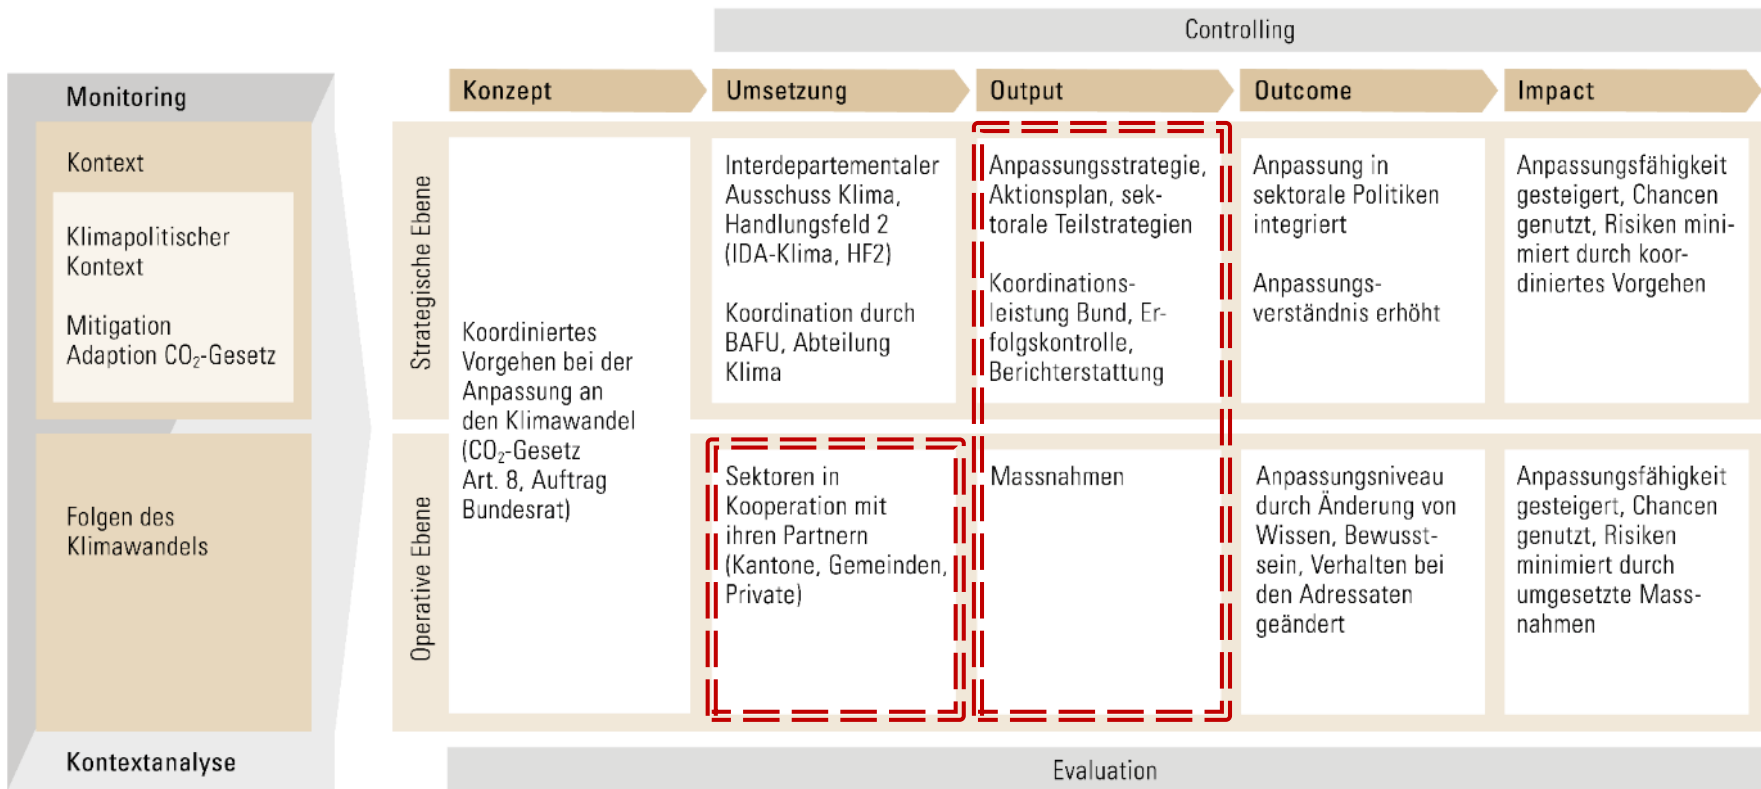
Controlling

Monitoring

Kontext

Klimapolitischer Kontext

Mitigation
Adaption $CO_2$-Gesetz

Folgen des Klimawandels

Kontextanalyse

| | Konzept | Umsetzung | Output | Outcome | Impact |
|---|---|---|---|---|---|
| Strategische Ebene | Koordiniertes Vorgehen bei der Anpassung an den Klimawandel ($CO_2$-Gesetz Art. 8, Auftrag Bundesrat) | Interdepartementaler Ausschuss Klima, Handlungsfeld 2 (IDA-Klima, HF2)<br><br>Koordination durch BAFU, Abteilung Klima | Anpassungsstrategie, Aktionsplan, sektorale Teilstrategien<br><br>Koordinationsleistung Bund, Erfolgskontrolle, Berichterstattung | Anpassung in sektorale Politiken integriert<br><br>Anpassungsverständnis erhöht | Anpassungsfähigkeit gesteigert, Chancen genutzt, Risiken minimiert durch koordiniertes Vorgehen |
| Operative Ebene | | Sektoren in Kooperation mit ihren Partnern (Kantone, Gemeinden, Private) | Massnahmen | Anpassungsniveau durch Änderung von Wissen, Bewusstsein, Verhalten bei den Adressaten geändert | Anpassungsfähigkeit gesteigert, Chancen genutzt, Risiken minimiert durch umgesetzte Massnahmen |

Evaluation